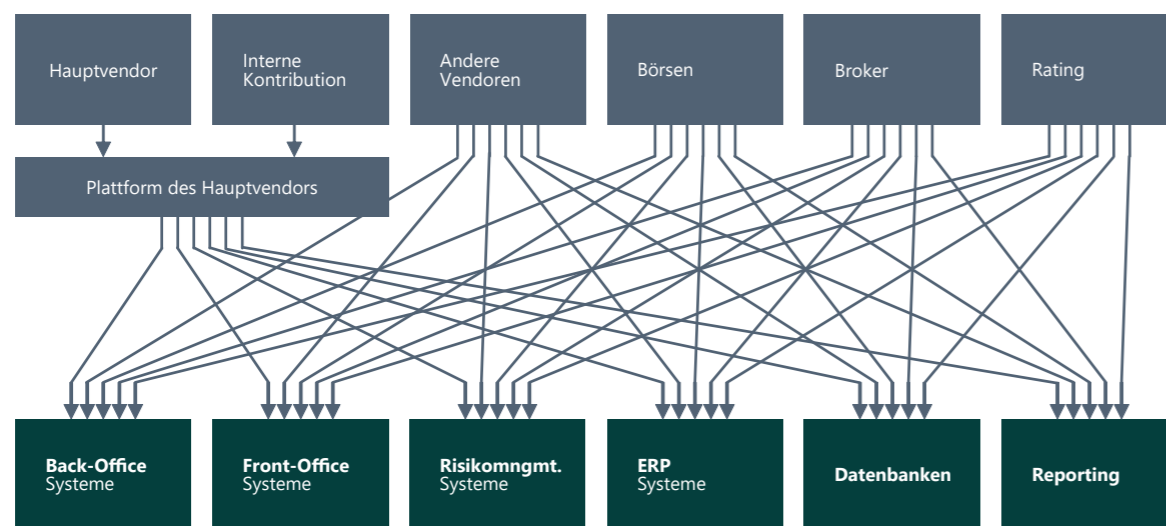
Hauptvendor

Interne Kontribution

Andere Vendoren

Börsen

Broker

Rating

Plattform des Hauptvendors

**Back-Office** Systeme

**Front-Office** Systeme

**Risikomngmt.** Systeme

**ERP** Systeme

**Datenbanken**

**Reporting**